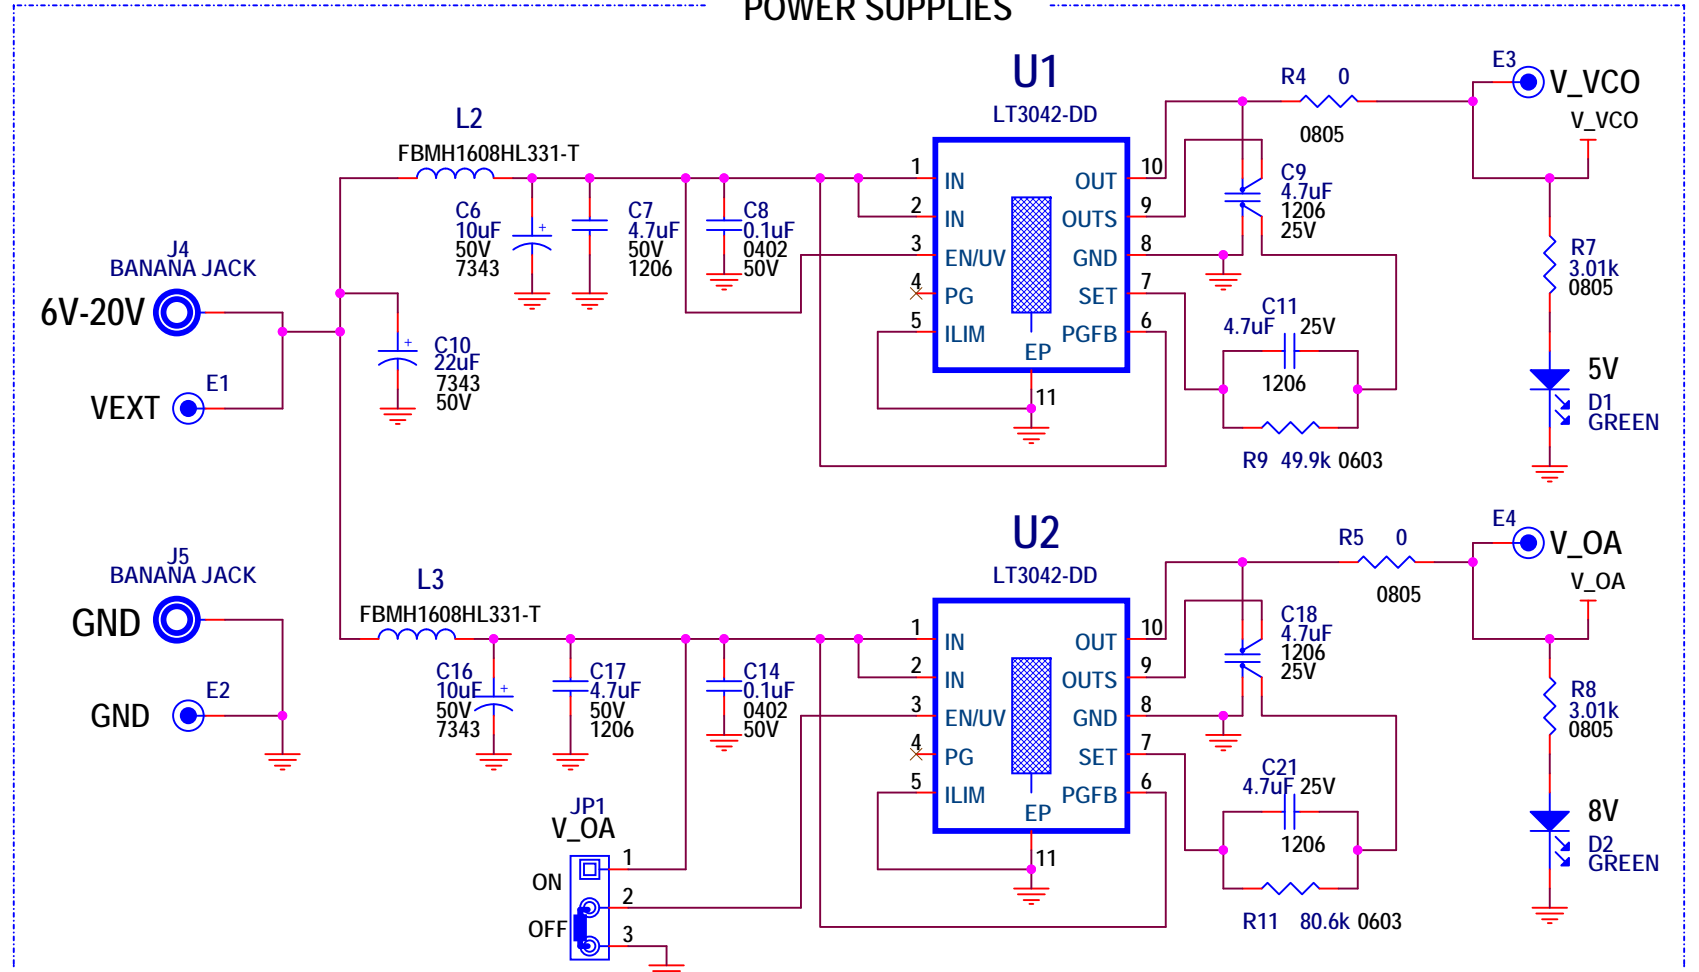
POWER SUPPLIES

U1
LT3042-DD
IN
IN
EN/UV
PG
ILIM
OUT
OUTS
GND
SET
PGFB
EP
1
2
3
4
5
10
9
8
7
6
11

L2
FBMH1608HL331-T
C6
10uF
50V
7343
C7
4.7uF
50V
1206
C8
0.1uF
0402
50V
C10
22uF
7343
50V
J4
BANANA JACK
6V-20V
VEXT
E1

R4 0
0805
E3
V_VCO
V_VCO
C9
4.7uF
1206
25V
C11
4.7uF 25V
1206
R9 49.9k 0603
R7
3.01k
0805
5V
D1
GREEN

U2
LT3042-DD
IN
IN
EN/UV
PG
ILIM
OUT
OUTS
GND
SET
PGFB
EP
1
2
3
4
5
10
9
8
7
6
11

J5
BANANA JACK
GND
GND
E2
L3
FBMH1608HL331-T
C16
10uF
50V
7343
C17
4.7uF
50V
1206
C14
0.1uF
0402
50V
JP1
V_OA
ON
OFF
1
2
3

R5 0
0805
E4
V_OA
V_OA
C18
4.7uF
1206
25V
C21
4.7uF 25V
1206
R11 80.6k 0603
R8
3.01k
0805
8V
D2
GREEN